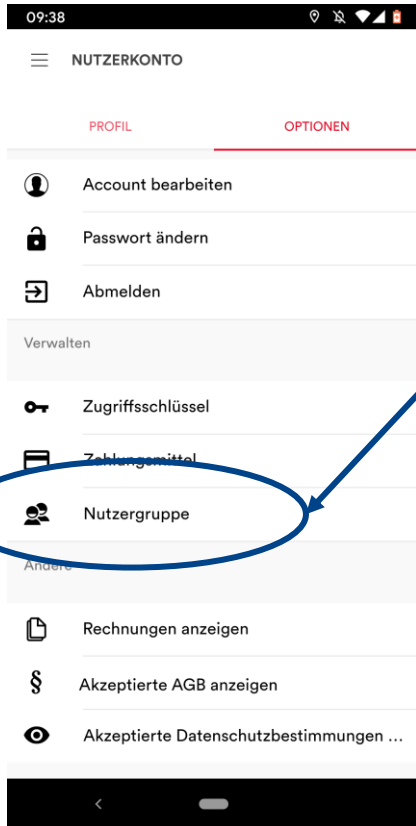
09:38

NUTZERKONTO

PROFIL

OPTIONEN

Account bearbeiten

Passwort ändern

Abmelden

Verwalten

Zugriffsschlüssel

Zahlungsmittel

Nutzergruppe

Andere

Rechnungen anzeigen

§

Akzeptierte AGB anzeigen

Akzeptierte Datenschutzbestimmungen ...